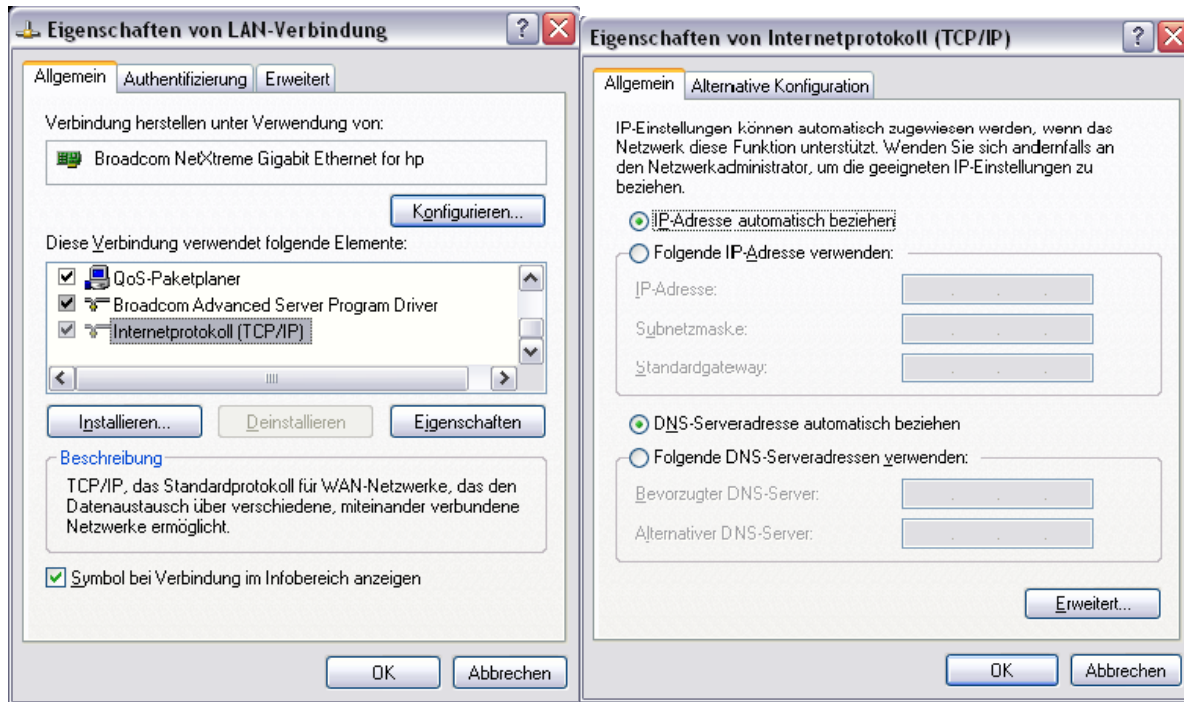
Eigenschaften von LAN-Verbindung

?

Allgemein | Authentifizierung | Erweitert

Verbindung herstellen unter Verwendung von:

Broadcom NetXtreme Gigabit Ethernet for hp

Konfigurieren...

Diese Verbindung verwendet folgende Elemente:

QoS-Paketplaner
Broadcom Advanced Server Program Driver
Internetprotokoll (TCP/IP)

Installieren... | Deinstallieren | Eigenschaften

Beschreibung

TCP/IP, das Standardprotokoll für WAN-Netzwerke, das den Datenaustausch über verschiedene, miteinander verbundene Netzwerke ermöglicht.

Symbol bei Verbindung im Infobereich anzeigen

OK | Abbrechen

Eigenschaften von Internetprotokoll (TCP/IP)

?

Allgemein | Alternative Konfiguration

IP-Einstellungen können automatisch zugewiesen werden, wenn das Netzwerk diese Funktion unterstützt. Wenden Sie sich andernfalls an den Netzwerkadministrator, um die geeigneten IP-Einstellungen zu beziehen.

IP-Adresse automatisch beziehen

Folgende IP-Adresse verwenden:

IP-Adresse:

Subnetzmaske:

Standardgateway:

DNS-Serveradresse automatisch beziehen

Folgende DNS-Serveradressen verwenden:

Bevorzugter DNS-Server:

Alternativer DNS-Server:

Erweitert...

OK | Abbrechen